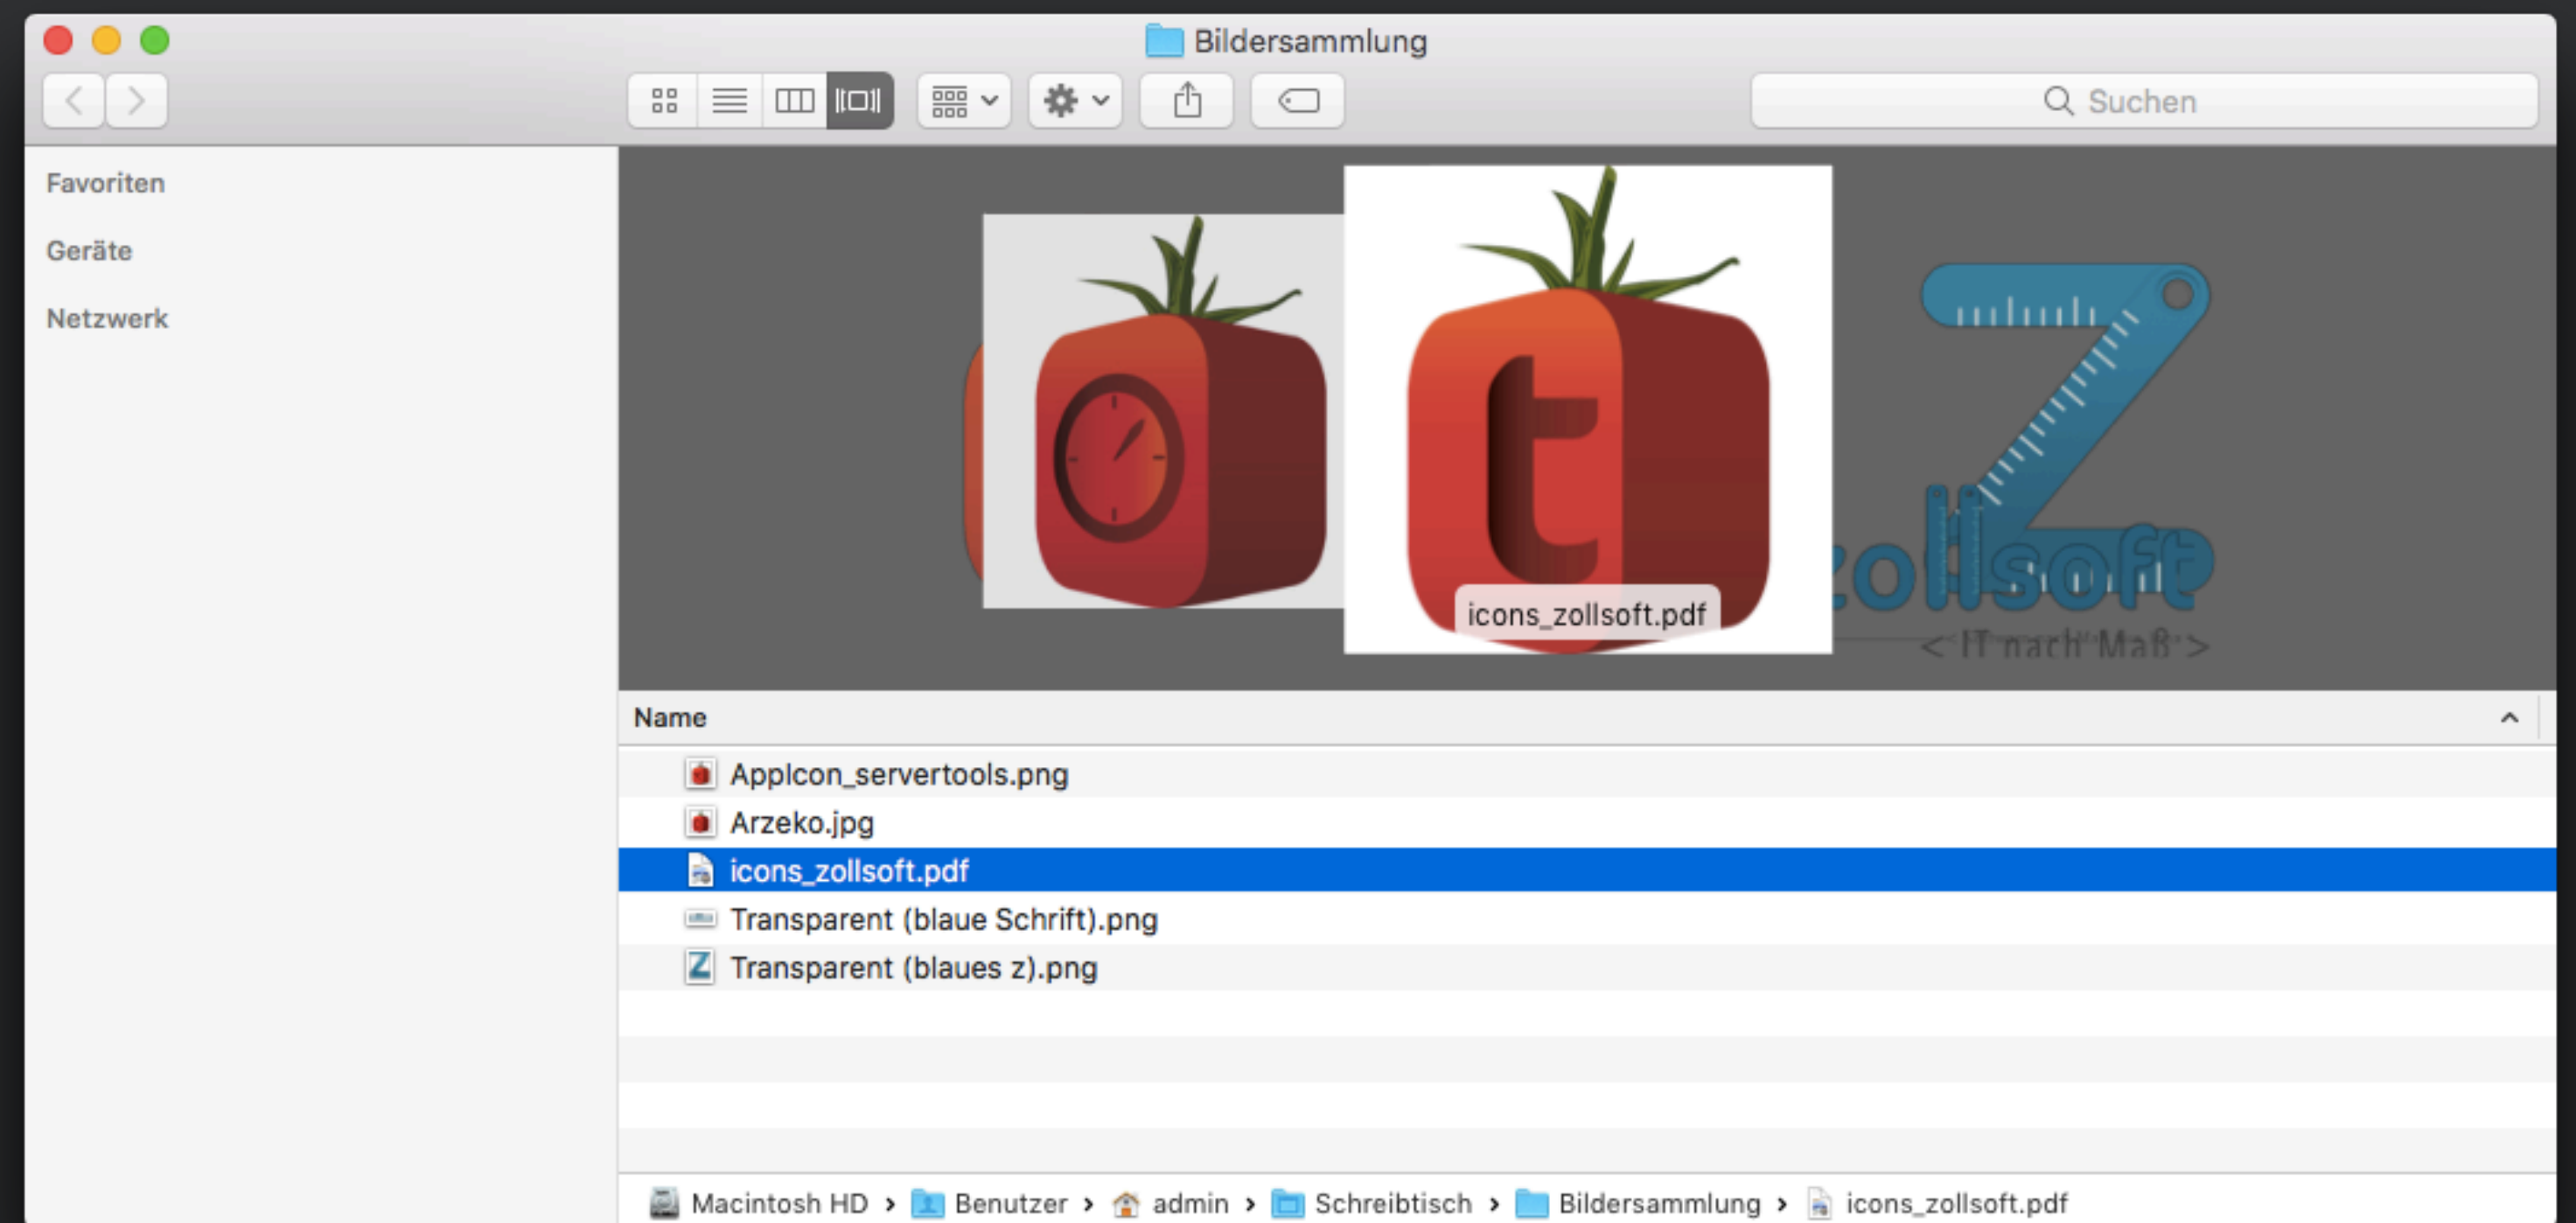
Bildersammlung

Suchen

Favoriten

Geräte

Netzwerk

icons_zollsoft.pdf

zollsoft

< IT nach Maß >

Name

AppIcon_servertools.png

Arzeko.jpg

icons_zollsoft.pdf

Transparent (blaue Schrift).png

Transparent (blaues z).png

Macintosh HD › Benutzer › admin › Schreibtisch › Bildersammlung › icons_zollsoft.pdf